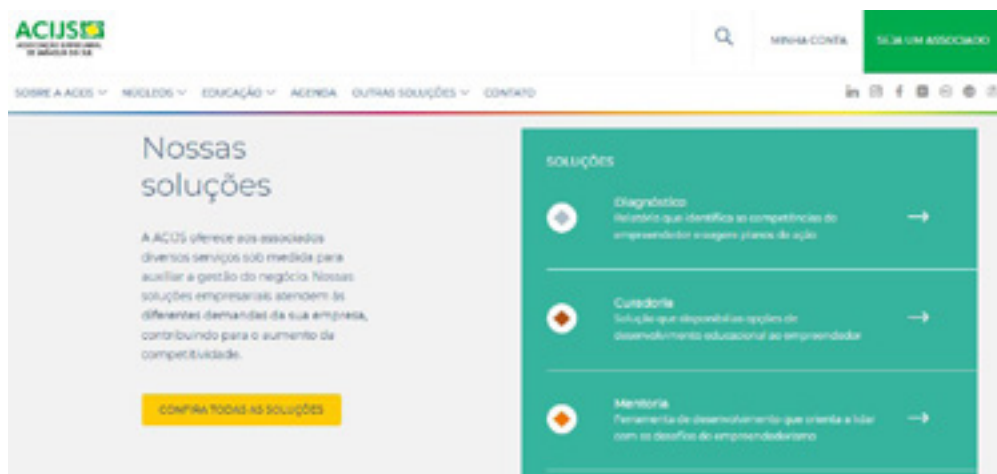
ACIJS
ASSOCIAÇÃO EMPRESARIAL DE JARAGUÁ DO SUL

MINHA CONTA

SEJA UM ASSOCIADO

SOBRE A ACIJS NÚCLEOS EDUCAÇÃO AGENDA OUTRAS SOLUÇÕES CONTATO

Nossas soluções

A ACIJS oferece aos associados diversos serviços sob medida para auxiliar a gestão do negócio. Nossas soluções empresariais atendem às diferentes demandas da sua empresa, contribuindo para o aumento da competitividade.

CONFIRA TODAS AS SOLUÇÕES

SOLUÇÕES

Diagnóstico
Relatório que identifica as competências do empreendedor e sugere planos de ação

Curadoria
Solução que disponibiliza opções de desenvolvimento educacional ao empreendedor

Mentoria
Ferramenta de desenvolvimento que orienta a lidar com os desafios do empreendedorismo